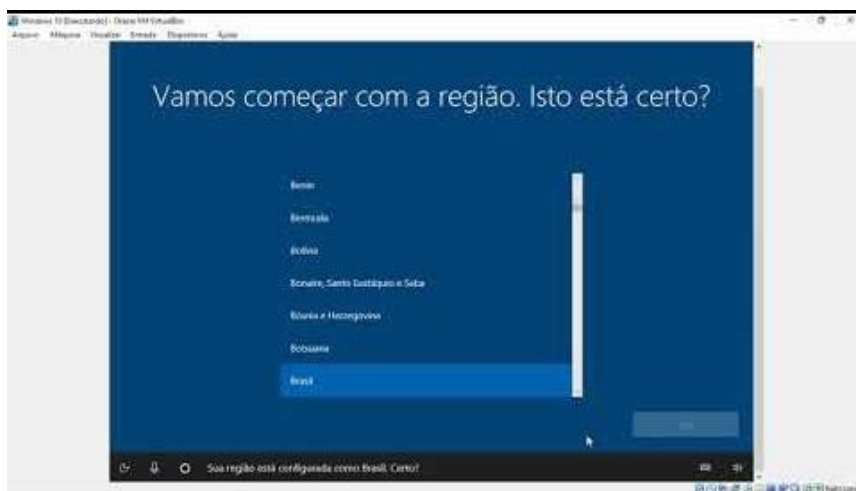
Windows 10 [Executando] - Oracle VM VirtualBox
Arquivo Máquina Visualizar Entrada Dispositivos Ajuda

Vamos começar com a região. Isto está certo?

Benin
Bielorrússia
Bolívia
Bonaire, Santo Eustáquio e Saba
Bósnia e Herzegovina
Botsuana
Brasil

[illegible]

Sua região está configurada como Brasil. Certo?